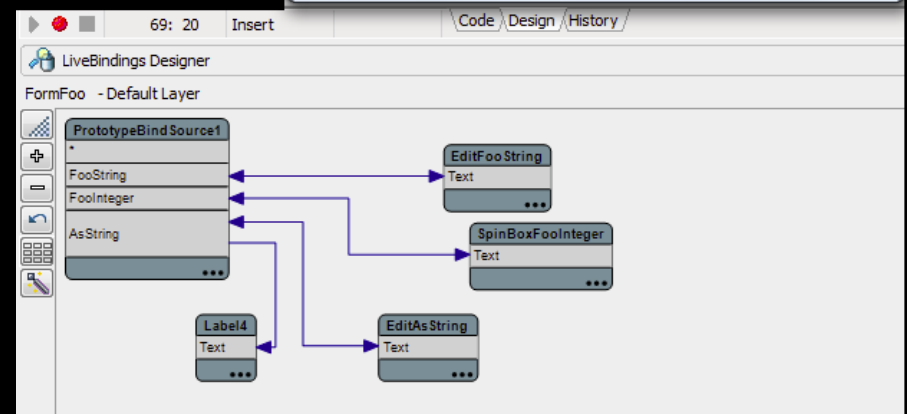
69: 20 Insert

Code Design History

LiveBindings Designer

FormFoo - Default Layer

PrototypeBindSource1
*
FooString
FooInteger
AsString
•••

EditFooString
Text
•••

SpinBoxFooInteger
Text
•••

Label4
Text
•••

EditAsString
Text
•••